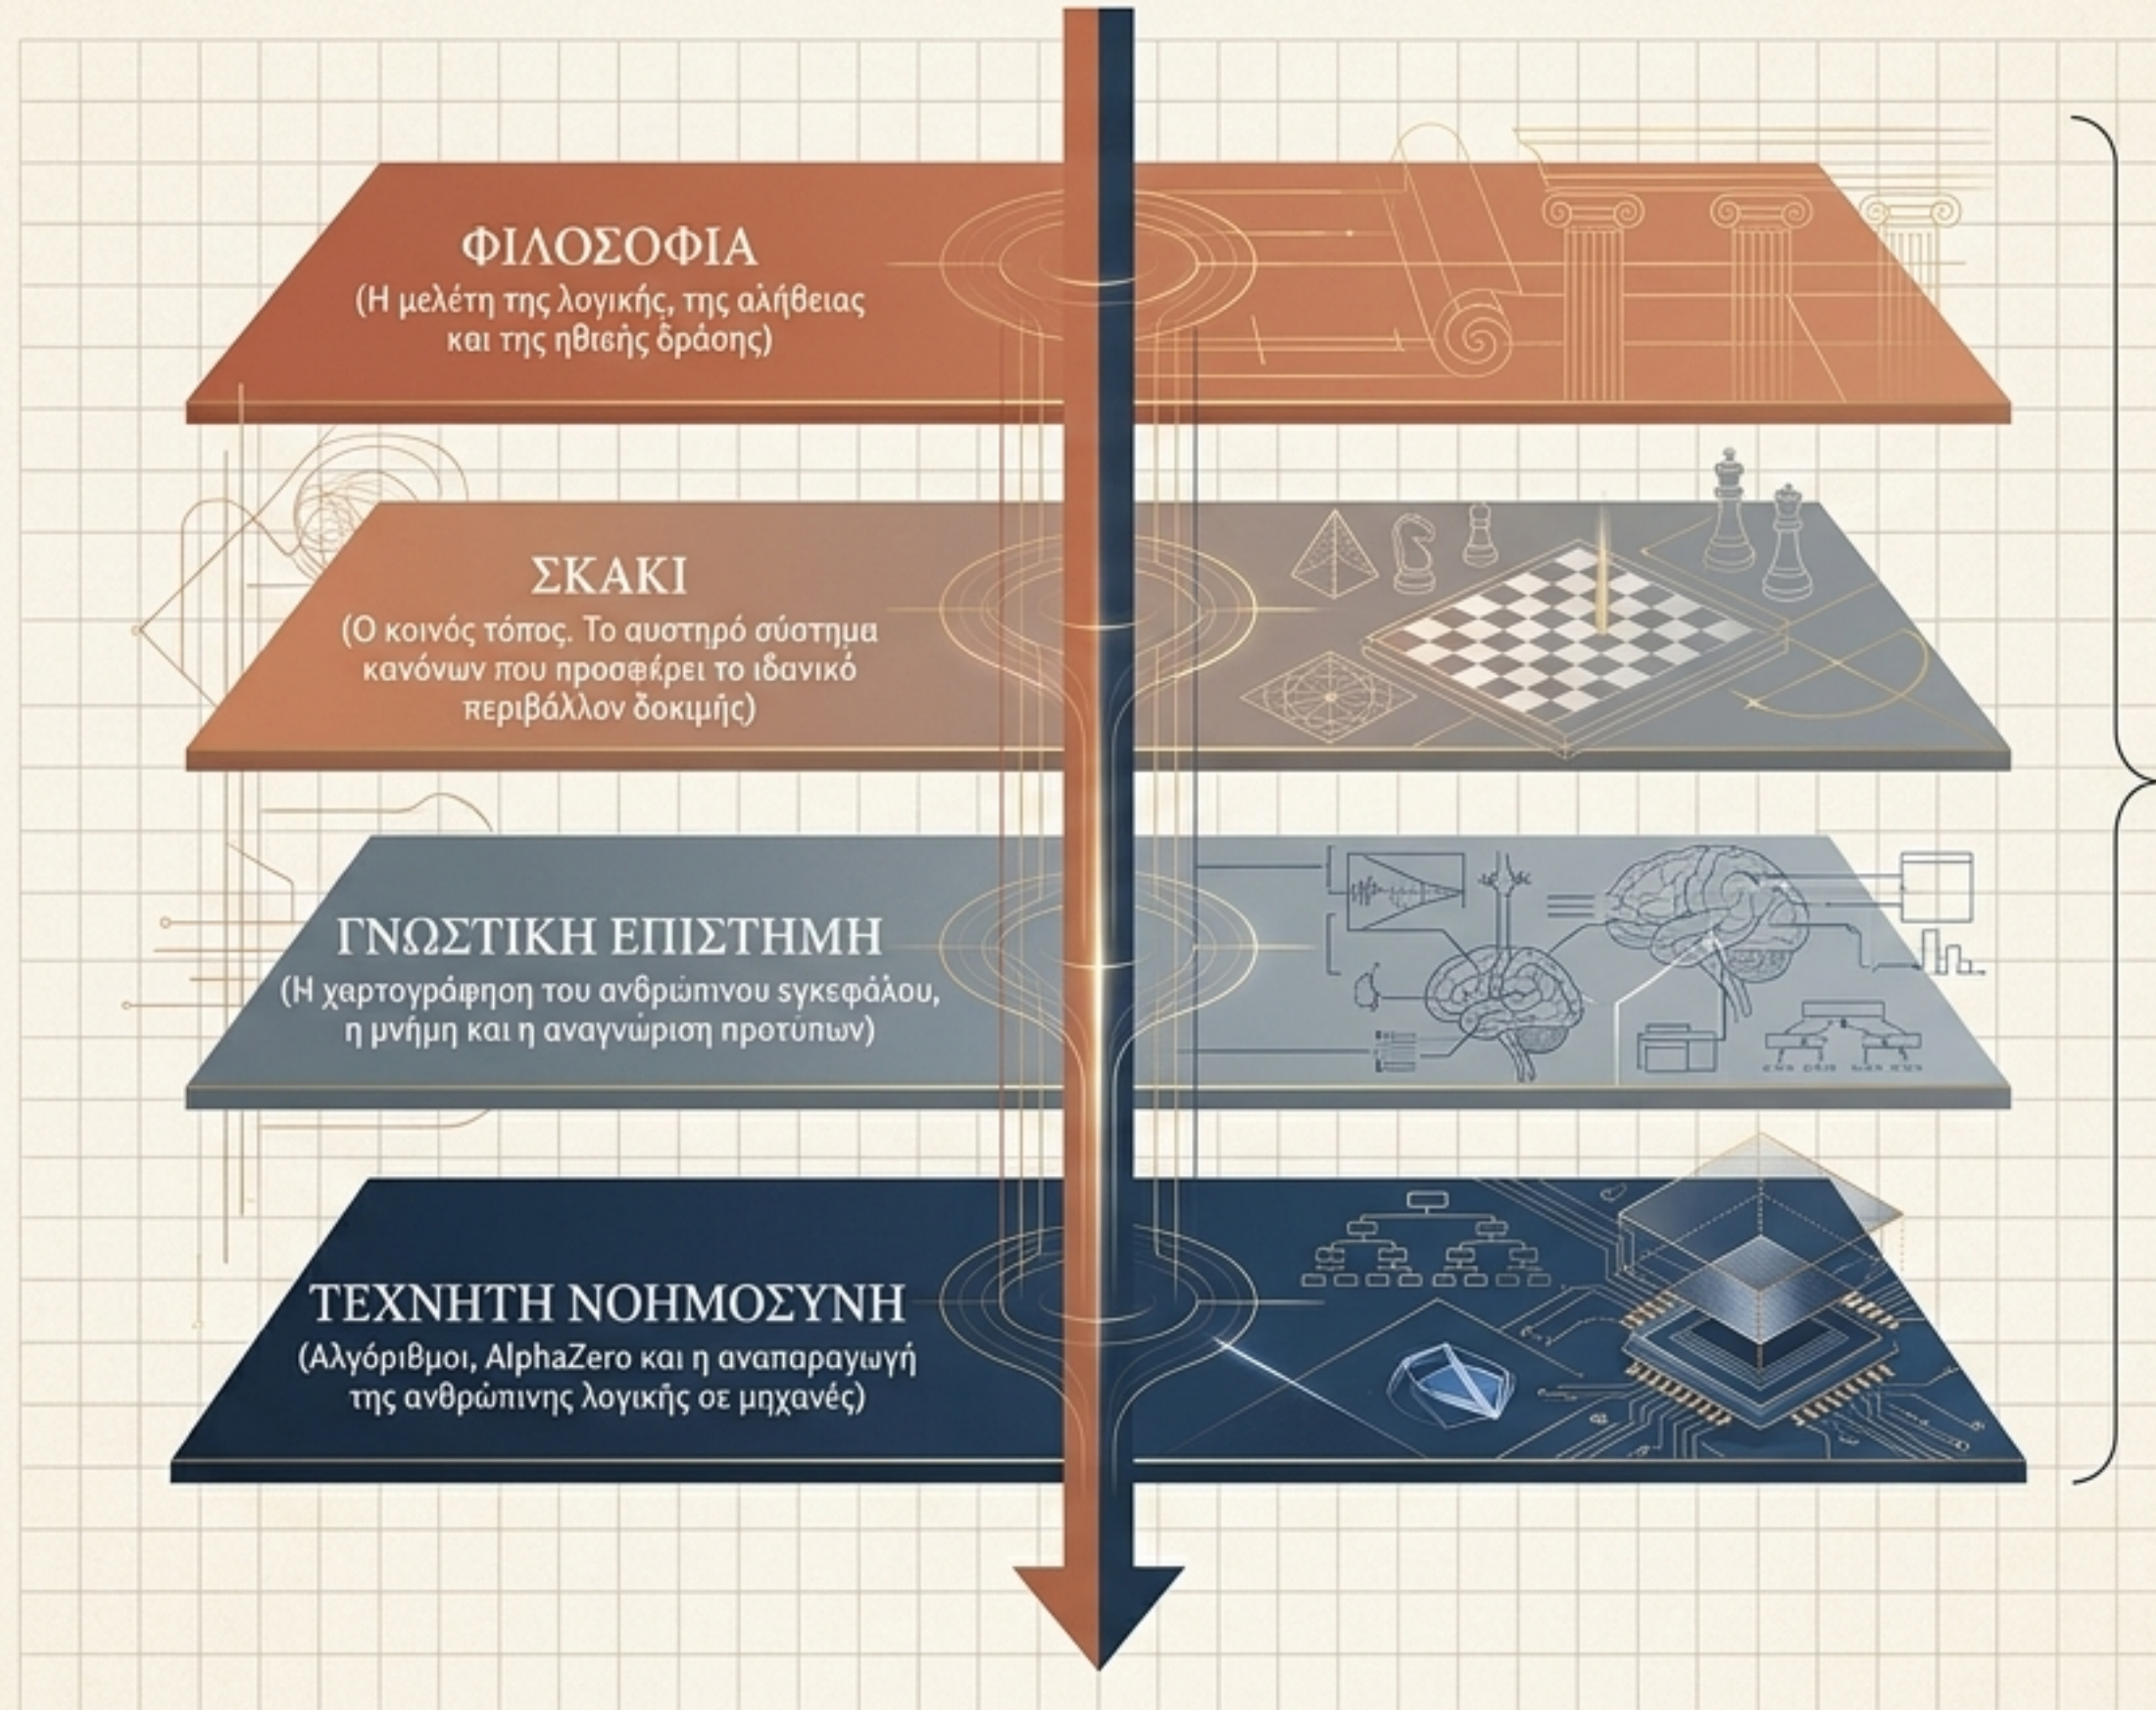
ΦΙΛΟΣΟΦΙΑ
(Η μελέτη της λογικής, της αλήθειας και της ηθιεής δράσης)

ΣΚΑΚΙ
(Ο κοινός τόπος. Το αυστηρό σύστημα κανόνων που προσφέρει το ιδανικό περιβάλλον δοκιμής)

ΓΝΩΣΤΙΚΗ ΕΠΙΣΤΗΜΗ
(Η χαρτογράφηση του ανθρώπινου sγκεφάλου, η μνήμη και η αναγνώριση προτύπων)

ΤΕΧΝΗΤΗ ΝΟΗΜΟΣΥΝΗ
(Αλγόριθμοι, AlphaZero και η αναπαραγωγή της ανθρώπινης λογικής σε μηχανές)